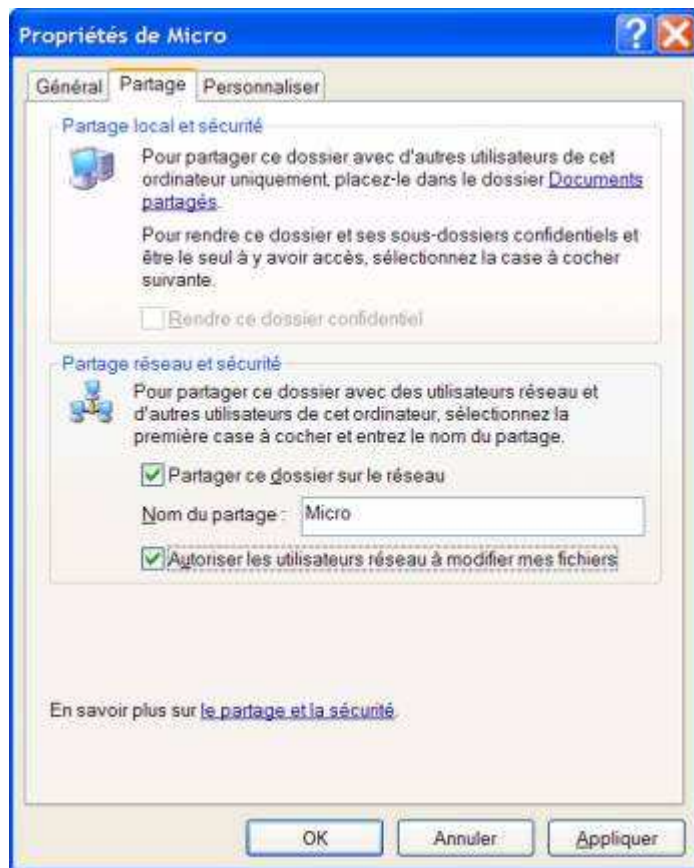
Propriétés de Micro

Général | Partage | Personnaliser

Partage local et sécurité

Pour partager ce dossier avec d'autres utilisateurs de cet ordinateur uniquement, placez-le dans le dossier Documents partagés.

Pour rendre ce dossier et ses sous-dossiers confidentiels et être le seul à y avoir accès, sélectionnez la case à cocher suivante.

Rendre ce dossier confidentiel

Partage réseau et sécurité

Pour partager ce dossier avec des utilisateurs réseau et d'autres utilisateurs de cet ordinateur, sélectionnez la première case à cocher et entrez le nom du partage.

Partager ce dossier sur le réseau

Nom du partage : Micro

Autoriser les utilisateurs réseau à modifier mes fichiers

En savoir plus sur le partage et la sécurité.

OK | Annuler | Appliquer